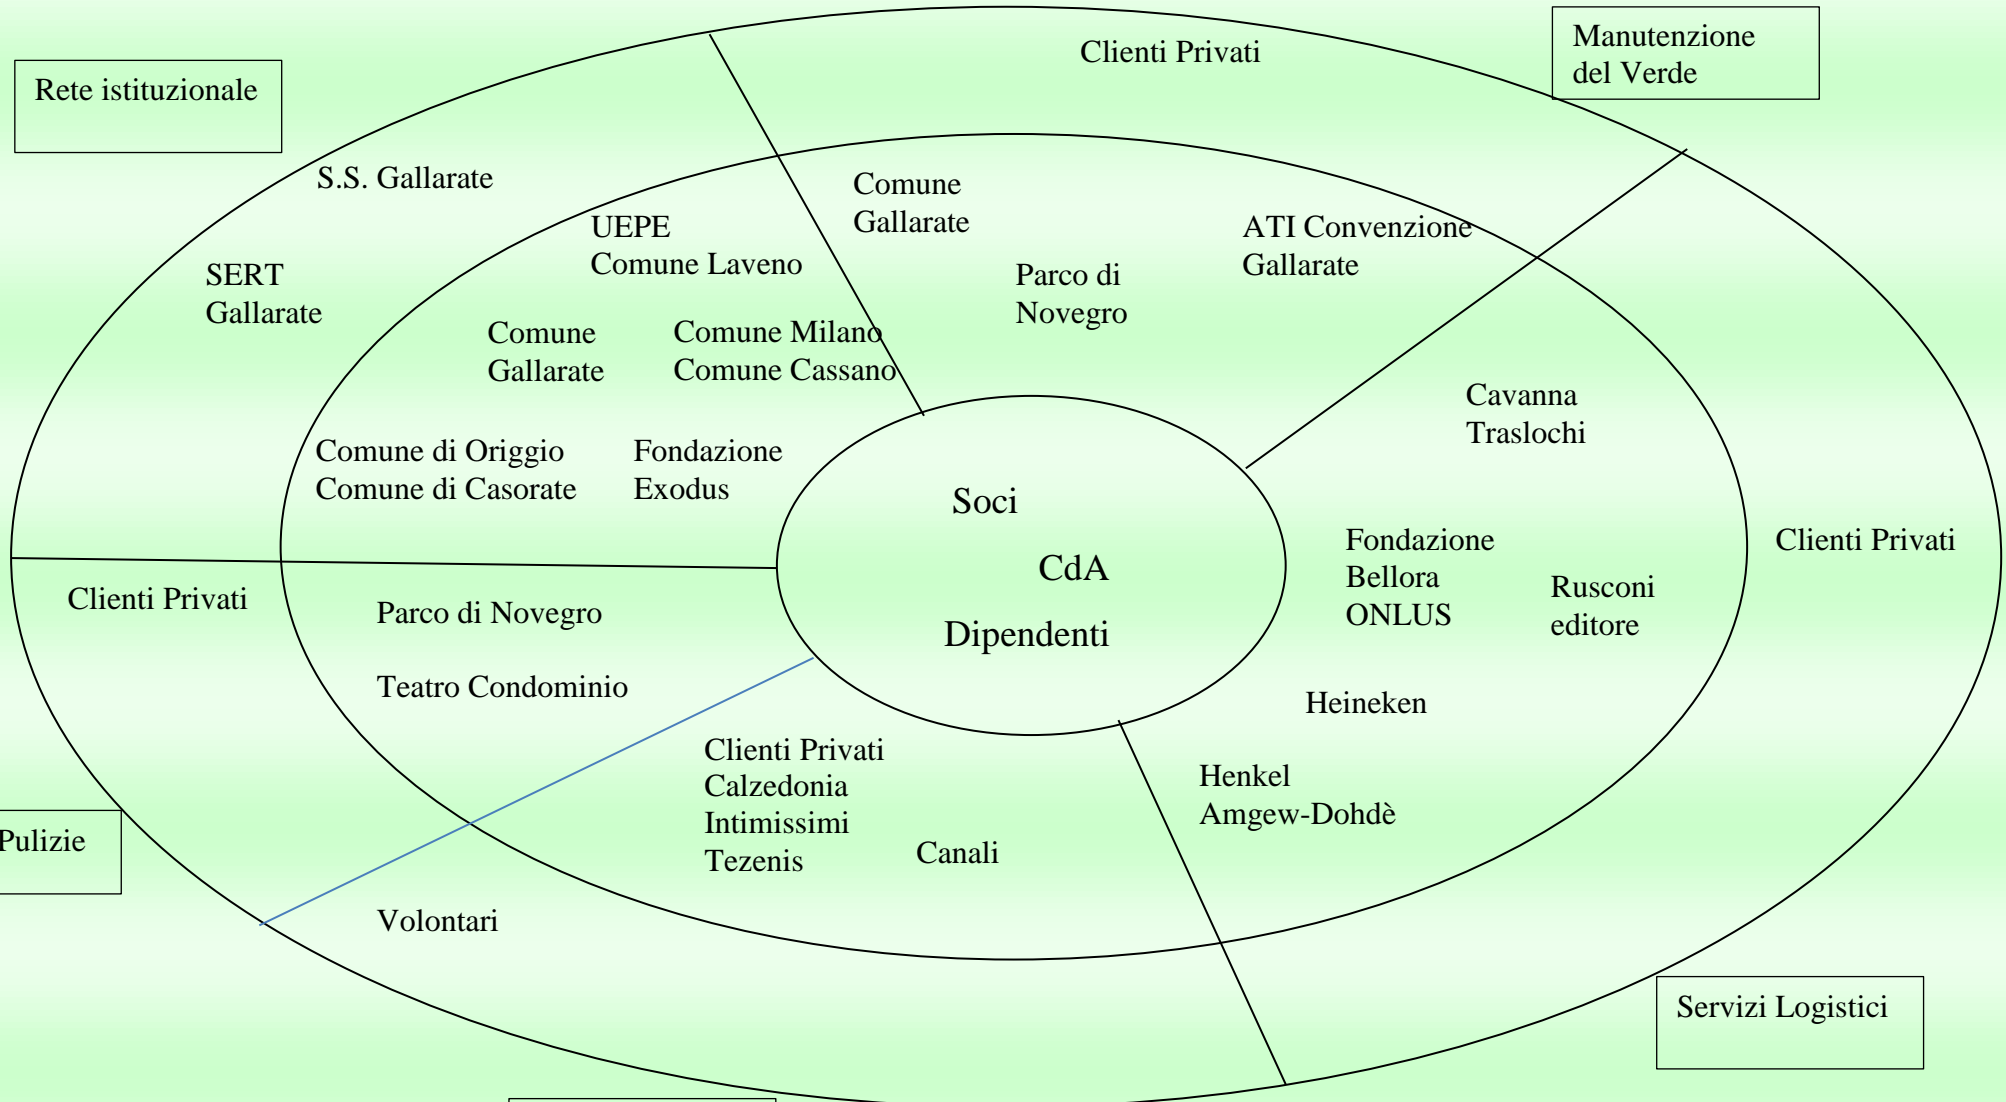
Rete istituzionale

Clienti Privati

Manutenzione del Verde

S.S. Gallarate

SERT Gallarate

UEPE Comune Laveno

Comune Gallarate

Comune Milano Comune Cassano

Comune di Origgio Comune di Casorate

Fondazione Exodus

Comune Gallarate

Parco di Novegro

ATI Convenzione Gallarate

Cavanna Traslochi

Soci

CdA

Dipendenti

Fondazione Bellora ONLUS

Rusconi editore

Clienti Privati

Clienti Privati

Parco di Novegro

Teatro Condominio

Heineken

Clienti Privati Calzedonia Intimissimi Tezenis

Canali

Henkel Amgew-Dohdè

Pulizie

Volontari

Servizi Logistici